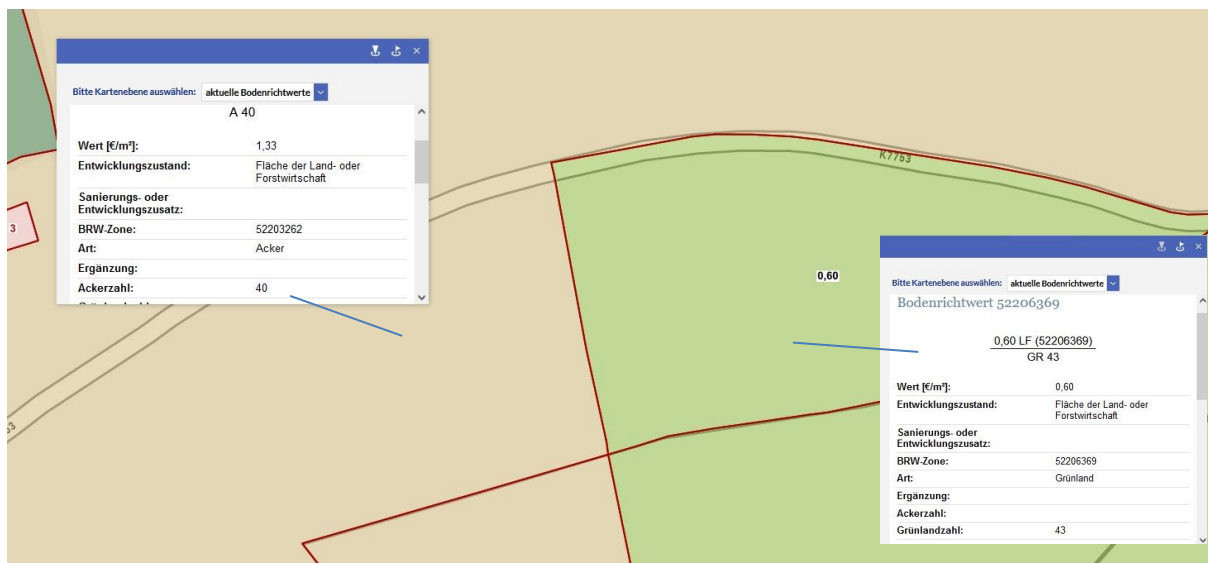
×

Bitte Kartenebene auswählen: aktuelle Bodenrichtwerte

A 40

| | |
|---|---|
| Wert [€/m²]: | 1,33 |
| Entwicklungszustand: | Fläche der Land- oder Forstwirtschaft |
| Sanierungs- oder Entwicklungszusatz: | |
| BRW-Zone: | 52203262 |
| Art: | Acker |
| Ergänzung: | |
| Ackerzahl: | 40 |

3

K7753

0,60

×

Bitte Kartenebene auswählen: aktuelle Bodenrichtwerte

Bodenrichtwert 52206369

0,60 LF (52206369)
GR 43

| | |
|---|---|
| Wert [€/m²]: | 0,60 |
| Entwicklungszustand: | Fläche der Land- oder Forstwirtschaft |
| Sanierungs- oder Entwicklungszusatz: | |
| BRW-Zone: | 52206369 |
| Art: | Grünland |
| Ergänzung: | |
| Ackerzahl: | |
| Grünlandzahl: | 43 |